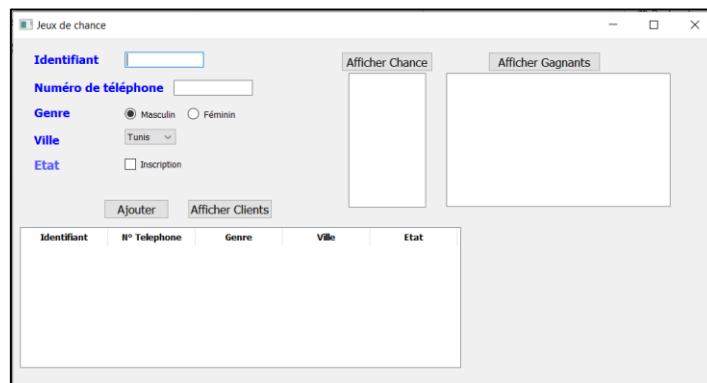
Jeux de chance

Identifiant

Numéro de téléphone

Genre
Masculin
Féminin

Ville
Tunis

Etat
Inscription

Ajouter
Afficher Clients

Afficher Chance

Afficher Gagnants

| Identifiant | N° Telephone | Genre | Ville | Etat |
|---|---|---|---|---|